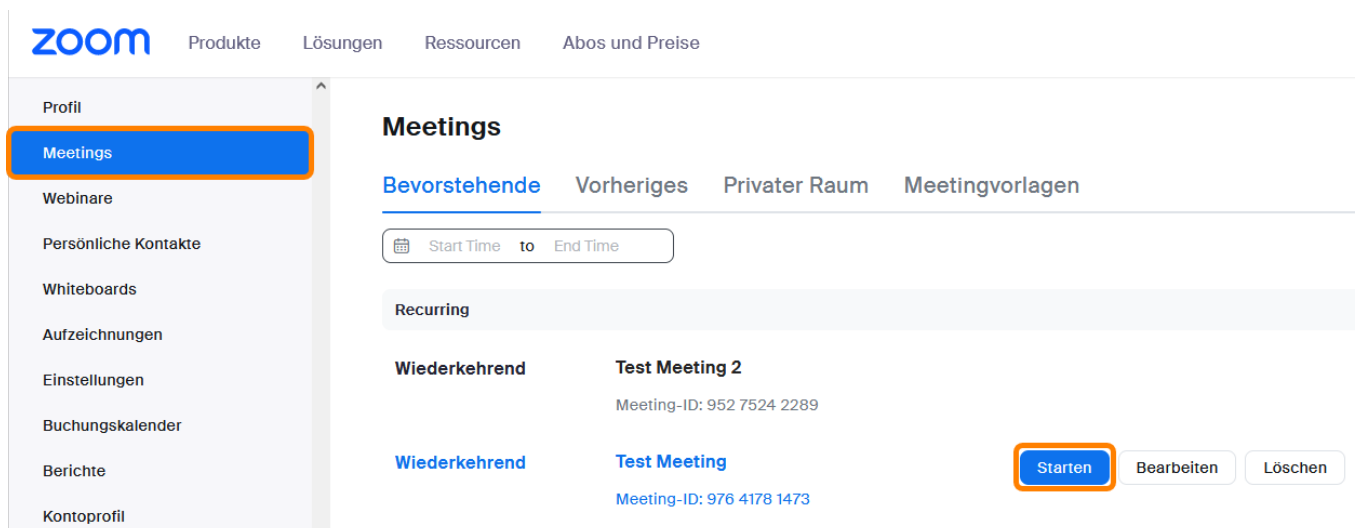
zoom Produkte Lösungen Ressourcen Abos und Preise

Profil
Meetings
Webinare
Persönliche Kontakte
Whiteboards
Aufzeichnungen
Einstellungen
Buchungskalender
Berichte
Kontoprofil

Meetings

Bevorstehende Vorheriges Privater Raum Meetingvorlagen

Start Time to End Time

Recurring

Wiederkehrend Test Meeting 2
Meeting-ID: 952 7524 2289

Wiederkehrend Test Meeting
Meeting-ID: 976 4178 1473

Starten Bearbeiten Löschen